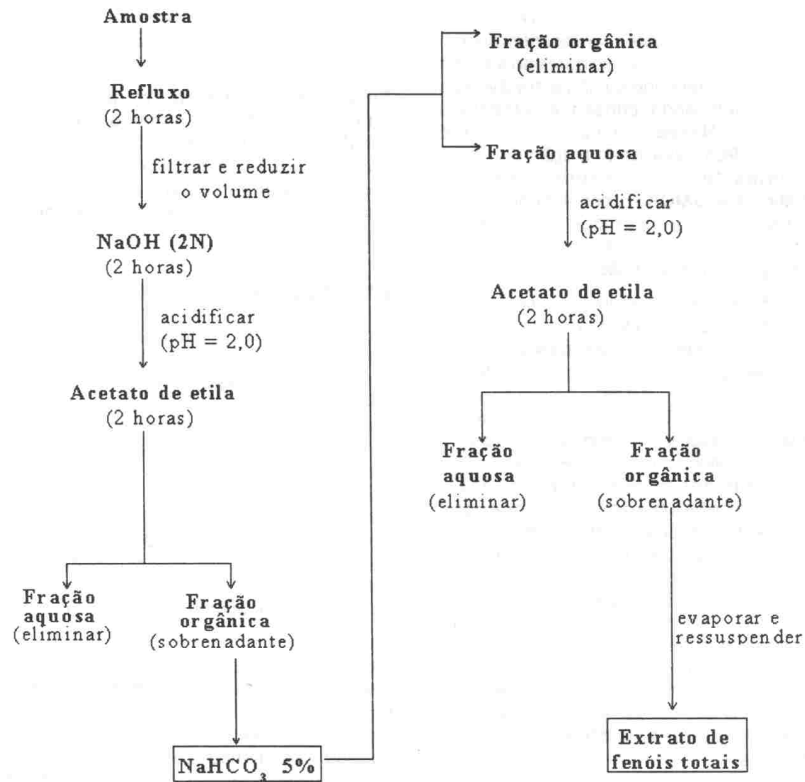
Amostra

Refluxo
(2 horas)

filtrar e reduzir o volume

NaOH (2N)
(2 horas)

acidificar
(pH = 2,0)

Acetato de etila
(2 horas)

Fração aquosa
(eliminar)

Fração orgânica
(sobrenadante)

$NaHCO_3$ 5%

Fração orgânica
(eliminar)

Fração aquosa

acidificar
(pH = 2,0)

Acetato de etila
(2 horas)

Fração aquosa
(eliminar)

Fração orgânica
(sobrenadante)

evaporar e ressuspender

Extrato de fenóis totais